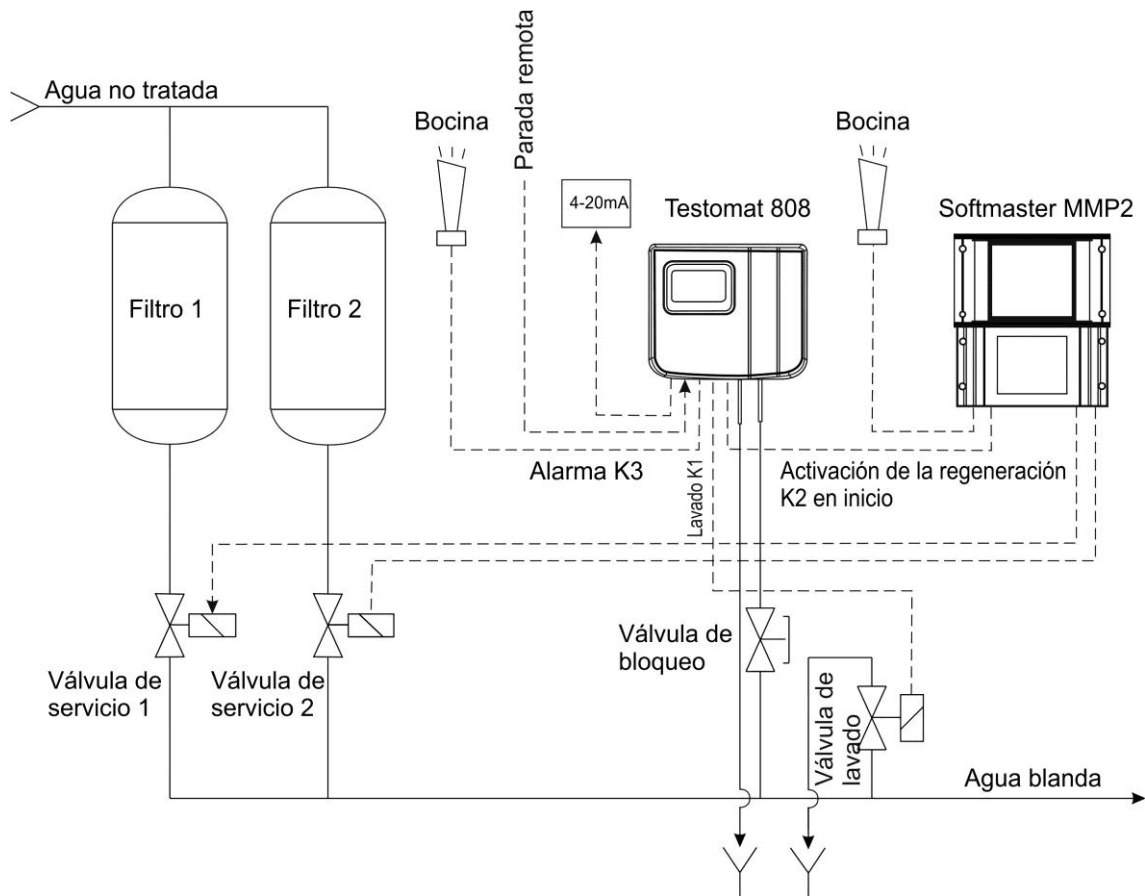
Agua no tratada

Parada remota

Bocina

4-20mA

Testomat 808

Bocina

Softmaster MMP2

Filtro 1

Filtro 2

Alarma K3

Lavado K1

Activación de la regeneración K2 en inicio

Válvula de bloqueo

Válvula de servicio 1

Válvula de servicio 2

Válvula de lavado

Agua blanda